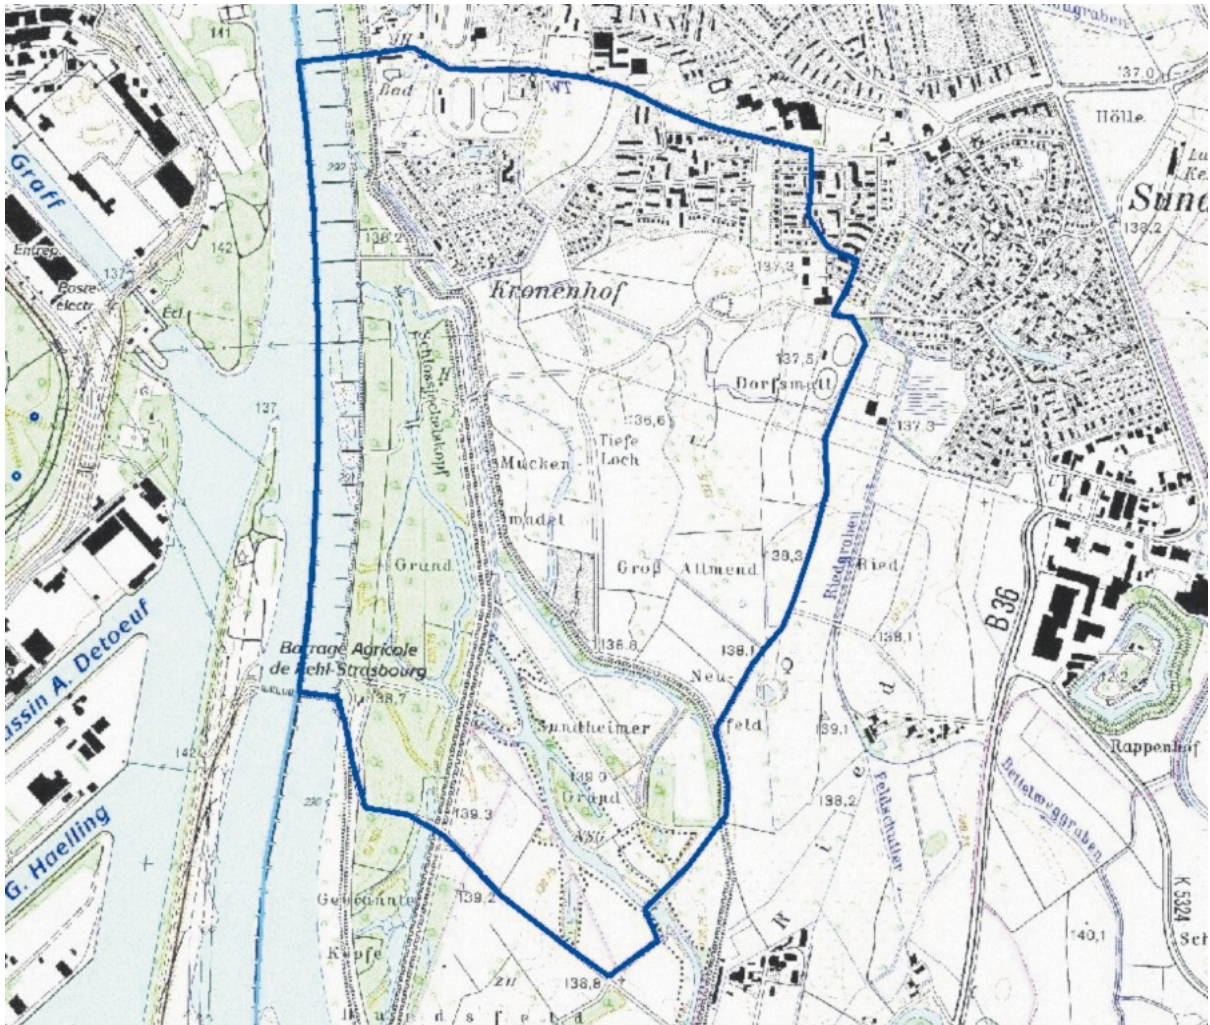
141
Bad
WT
137,0
Hölle
Graff
Sund
138,2
138,2
Entrep.
142
Kronenhof
137,3
137
Basse électr.
Ecl
Schlossgiessgraben
137,5
Dorfsmatt
137
136,6
Tiefe Loch
137,3
Mucken-
matt
Grund
Groß Allmend
138,3
Riedgraben
Ried
B 36
Bassin A. Detoeuf
Barrage Agricole de Kehl-Strasbourg
138,8
138,1
138,1
138,7
Neu-
feld
139,1
142
Sundheimer
Rappenhof
138,3
Grund
138,2
G. Haelling
139,3
Feldschuller
Bettelmugraben
Gewannte
139,2
K 5324
140,1
Köpfe
138,8
Sch